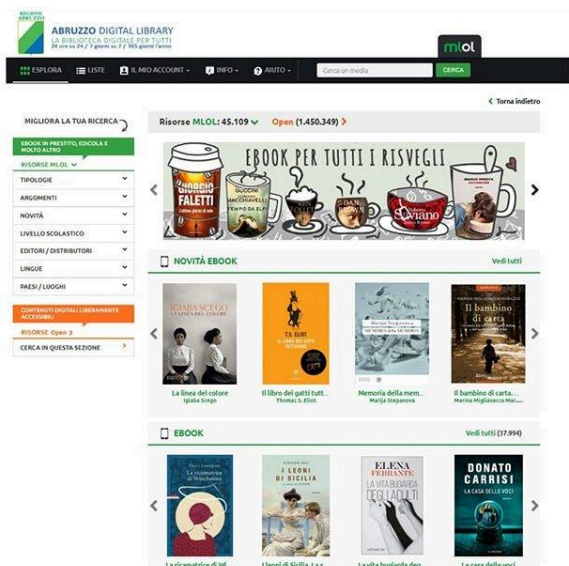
REGIONE ABRUZZO

ABRUZZO DIGITAL LIBRARY
LA BIBLIOTECA DIGITALE PER TUTTI
24 ore su 24 / 7 giorni su 7 / 365 giorni l'anno

mlol

ESPLORA | LISTE | IL MIO ACCOUNT | INFO | AIUTO | Cerca un media | CERCA

Torna indietro

MIGLIORA LA TUA RICERCA

EBOOK IN PRESTITO, EDICOLA E MOLTO ALTRO
RISORSE MLOL
TIPOLOGIE
ARGOMENTI
NOVITÀ
LIVELLO SCOLASTICO
EDITORI / DISTRIBUTORI
LINGUE
PAESI / LUOGHI

CONTENUTI DIGITALI LIBERAMENTE ACCESSIBILI
RISORSE Open
CERCA IN QUESTA SEZIONE

Risorse MLOL: 45.109 Open (1.450.349)

EBOOK PER TUTTI I RISVEGLI

GIORGIO FALETTI
GUCCINI MACCHIAVELLI
TEMPO DA ELFI
DAN
Saviano

NOVITÀ EBOOK Vedi tutti

IGIABA SCEGO LA LINEA DEL COLORE
T.S. ELIOT IL LIBRO DEI GATTI TUTTOFARE
Marija Stepanova MEMORIA DELLA MEMORIA
MARINA MIGLIAVACCA MARAZZA Il bambino di carta

La linea del colore
Igiaba Scego
Il libro dei gatti tut...
Thomas S. Eliot
Memoria della mem...
Marija Stepanova
Il bambino di carta...
Marina Migliavacca Mar...

EBOOK Vedi tutti (37.994)

La cicatrice di Winchester
I LEONI DI SICILIA
ELENA FERRANTE LA VITA BUGIARDA DEGLI ADULTI
DONATO CARRISI LA CASA DELLE VOCI